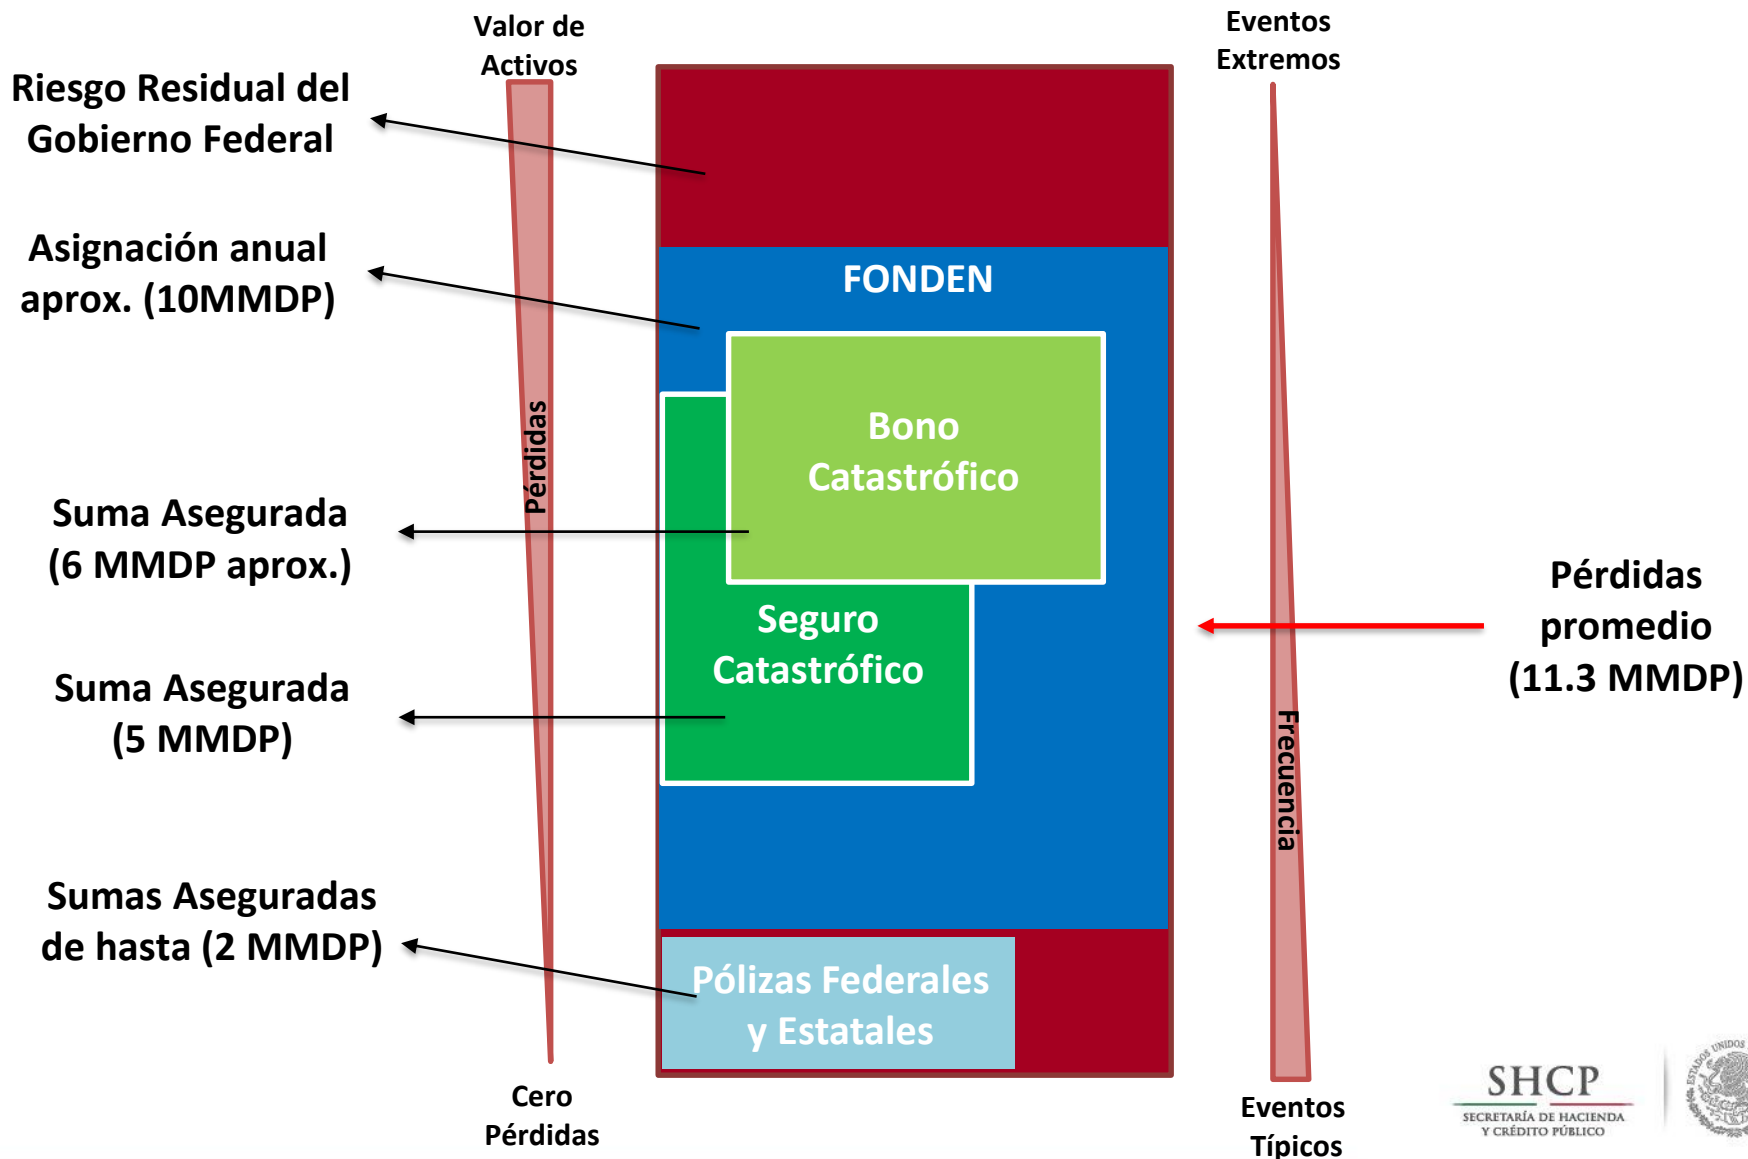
Valor de Activos

Eventos Extremos

Riesgo Residual del Gobierno Federal

Asignación anual aprox. (10MMDP)

FONDEN

Pérdidas

Bono Catastrófico

Suma Asegurada (6 MMDP aprox.)

Seguro Catastrófico

Pérdidas promedio (11.3 MMDP)

Suma Asegurada (5 MMDP)

Frecuencia

Sumas Aseguradas de hasta (2 MMDP)

Pólizas Federales y Estatales

Cero Pérdidas

Eventos Típicos

SHCP
SECRETARÍA DE HACIENDA Y CRÉDITO PÚBLICO

ESTADOS UNIDOS